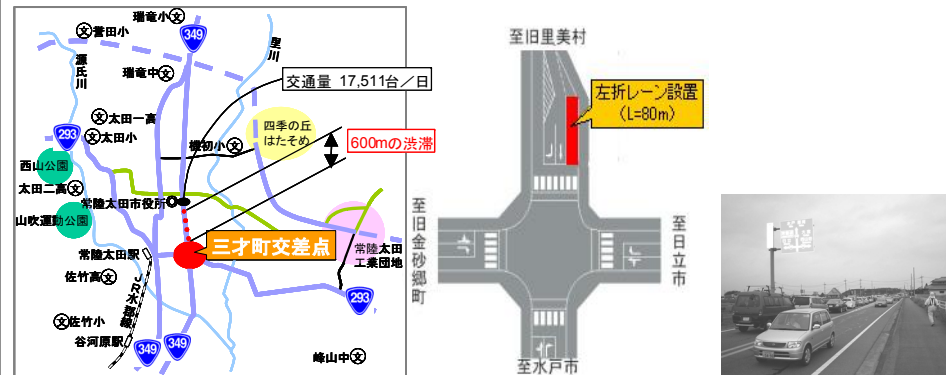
瑞竜小文
文誉田小
349
里川
源氏川
瑞竜中文
交通量 17,511台／日
文太田一高
293
文太田小
四季の丘 はたそめ
600mの渋滞
西山公園
機初小文
太田二高文
常陸太田市役所
山吹運動公園
三才町交差点
常陸太田駅
常陸太田工業団地
佐竹高文
JR水郡線
293
文佐竹小
谷河原駅
349
349
峰山中文

至旧里美村
左折レーン設置 （L=80m）
至旧金砂郷町
至日立市
至水戸市